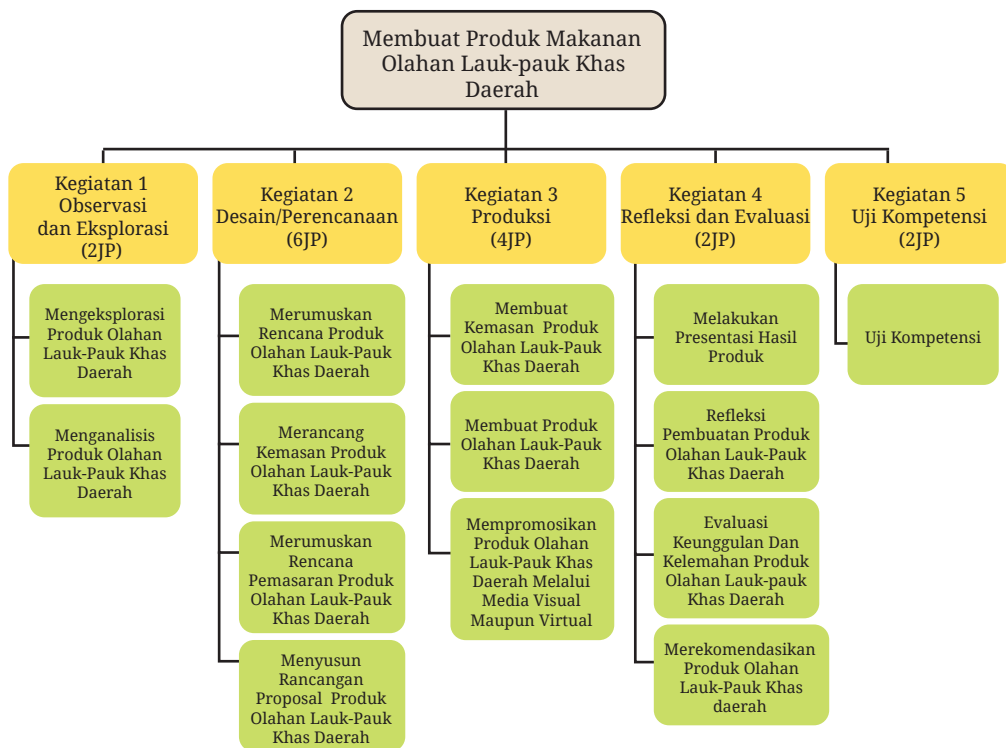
Membuat Produk Makanan Olahan Lauk-pauk Khas Daerah

Kegiatan 1
Observasi dan Eksplorasi
(2JP)

Mengeksplorasi Produk Olahan Lauk-Pauk Khas Daerah

Menganalisis Produk Olahan Lauk-Pauk Khas Daerah

Kegiatan 2
Desain/Perencanaan
(6JP)

Merumuskan Rencana Produk Olahan Lauk-Pauk Khas Daerah

Merancang Kemasan Produk Olahan Lauk-Pauk Khas Daerah

Merumuskan Rencana Pemasaran Produk Olahan Lauk-Pauk Khas Daerah

Menyusun Rancangan Proposal Produk Olahan Lauk-Pauk Khas Daerah

Kegiatan 3
Produksi
(4JP)

Membuat Kemasan Produk Olahan Lauk-Pauk Khas Daerah

Membuat Produk Olahan Lauk-Pauk Khas Daerah

Mempromosikan Produk Olahan Lauk-Pauk Khas Daerah Melalui Media Visual Maupun Virtual

Kegiatan 4
Refleksi dan Evaluasi
(2JP)

Melakukan Presentasi Hasil Produk

Refleksi Pembuatan Produk Olahan Lauk-Pauk Khas Daerah

Evaluasi Keunggulan Dan Kelemahan Produk Olahan Lauk-pauk Khas Daerah

Merekomendasikan Produk Olahan Lauk-Pauk Khas daerah

Kegiatan 5
Uji Kompetensi
(2JP)

Uji Kompetensi